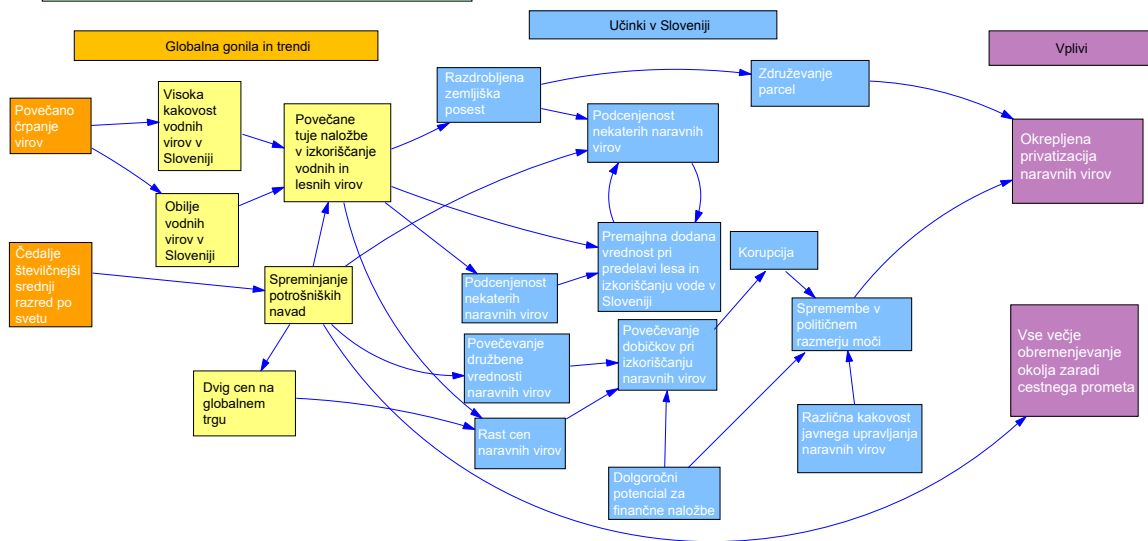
Učinki v Sloveniji

Globalna gonila in trendi

Vplivi

Povečano črpanje virov

Visoka kakovost vodnih virov v Sloveniji

Obilje vodnih virov v Sloveniji

Povečane tuje naložbe v izkoriščanje vodnih in lesnih virov

Razdrobljena zemljiška posest

Združevanje parcel

Podcenjenost nekaterih naravnih virov

Okrepljena privatizacija naravnih virov

Čedalje številčnejši srednji razred po svetu

Spreminjanje potrošniških navad

Premajhna dodana vrednost pri predelavi lesa in izkoriščanju vode v Sloveniji

Korupcija

Podcenjenost nekaterih naravnih virov

Spremembe v političnem razmerju moči

Povečevanje družbene vrednosti naravnih virov

Povečevanje dobičkov pri izkoriščanju naravnih virov

Vse večje obremenjevanje okolja zaradi cestnega prometa

Dvig cen na globalnem trgu

Rast cen naravnih virov

Različna kakovost javnega upravljanja naravnih virov

Dolgoročni potencial za finančne naložbe